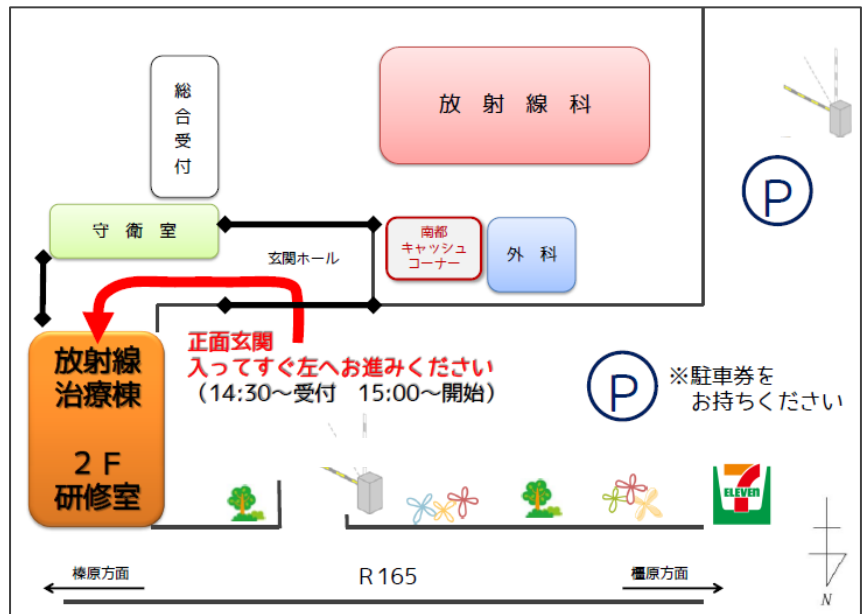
総合受付

放射線科

守衛室

玄関ホール

南部キャッシュコーナー

外科

P

放射線治療棟

2F
研修室

正面玄関
入ってすぐ左へお進みください
（14:30〜受付　15:00〜開始）

P

※駐車券をお持ちください

7 ELEVEn

N

榛原方面

R165

橿原方面